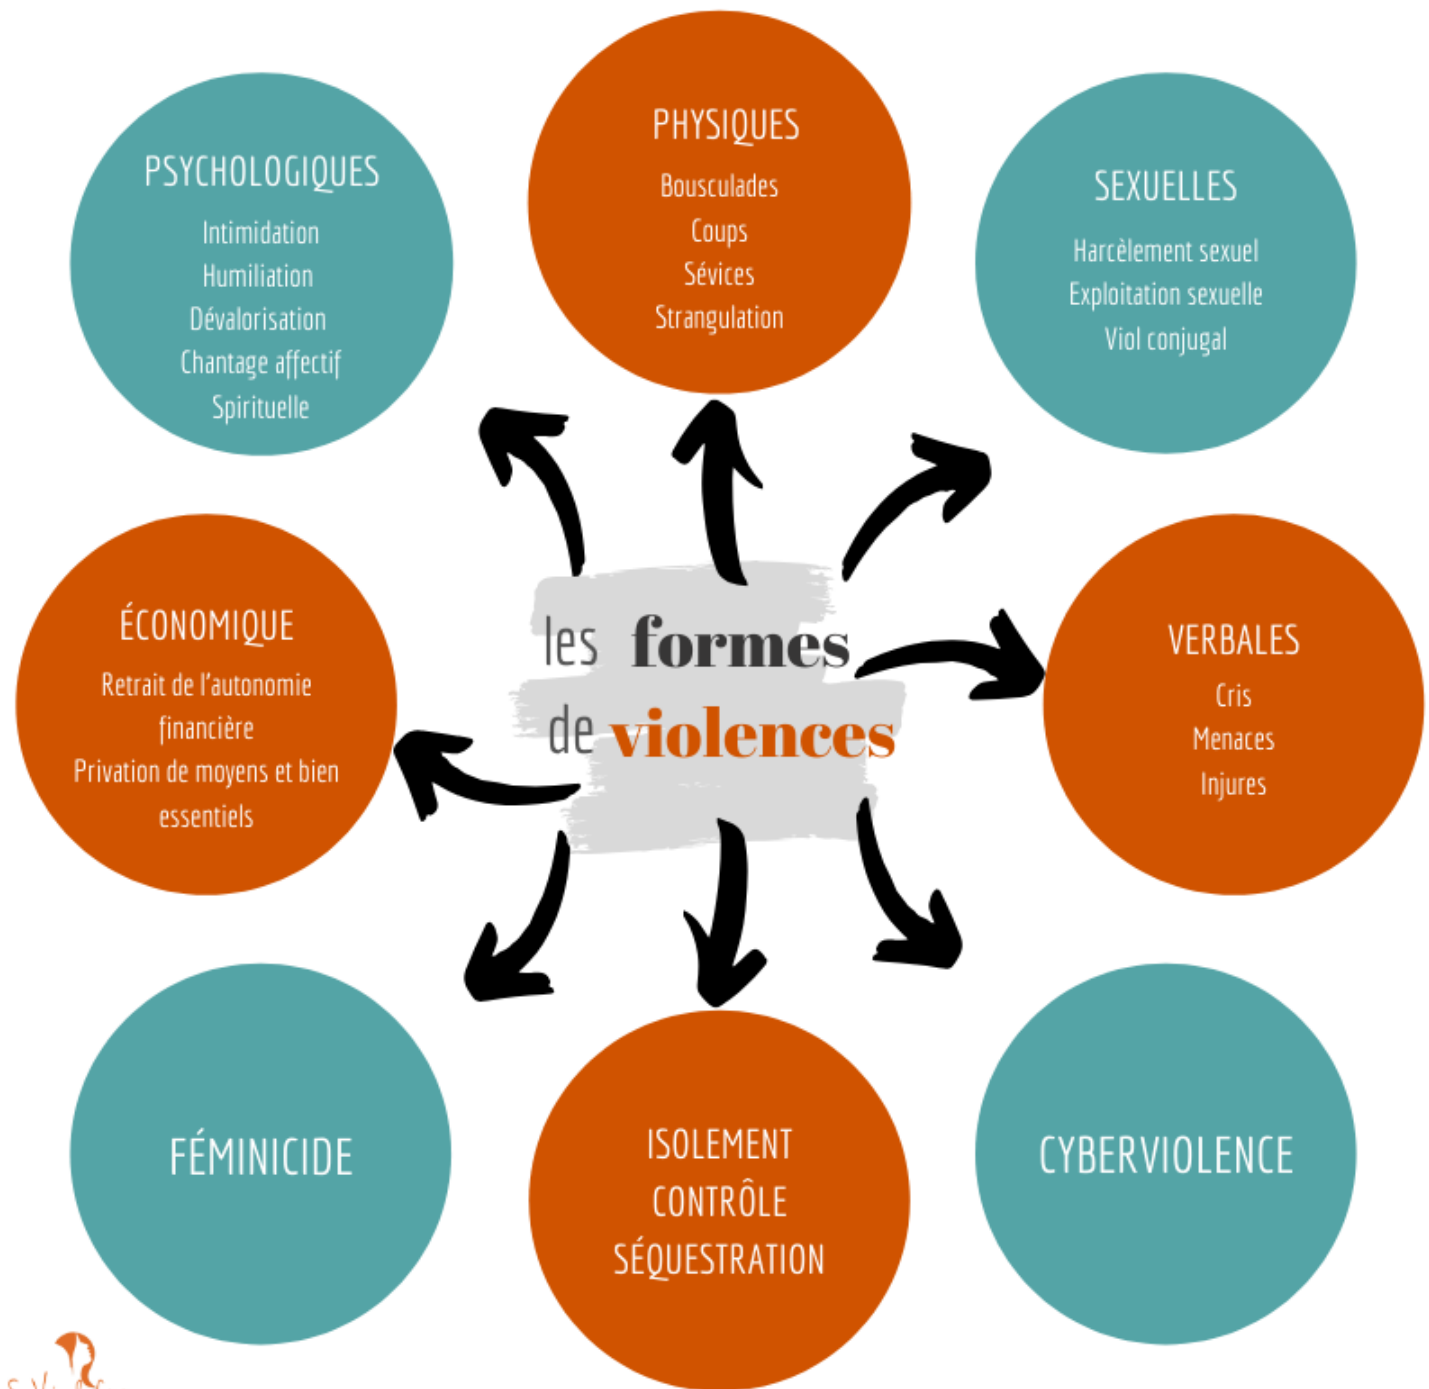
les formes de violences

PSYCHOLOGIQUES
Intimidation
Humiliation
Dévalorisation
Chantage affectif
Spirituelle

PHYSIQUES
Bousculades
Coups
Sévices
Strangulation

SEXUELLES
Harcèlement sexuel
Exploitation sexuelle
Viol conjugal

ÉCONOMIQUE
Retrait de l'autonomie financière
Privation de moyens et bien essentiels

VERBALES
Cris
Menaces
Injures

FÉMINICIDE

ISOLEMENT
CONTRÔLE
SÉQUESTRATION

CYBERVIOLENCE